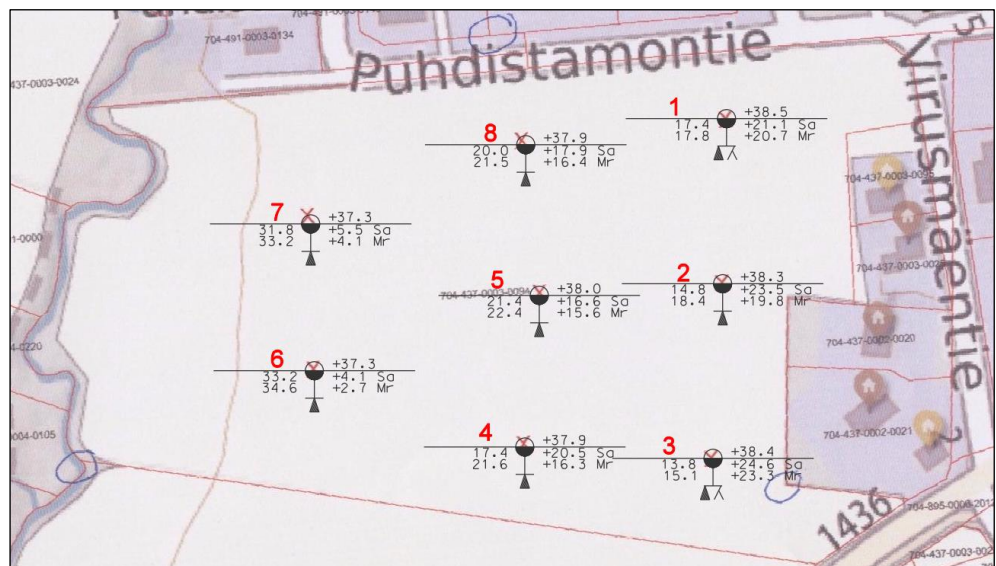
704-491-0003-0134
437-0003-0024
Puhdistamontie
Virusmäentie
1
+38.5
17.4 +21.1 Sa
17.8 +20.7 Mr
8
+37.9
20.0 +17.9 Sa
21.5 +16.4 Mr
704-437-0003-0095
7
+37.3
31.8 +5.5 Sa
33.2 +4.1 Mr
1-0000
704-437-0003-0094
5
+38.0
21.4 +16.6 Sa
22.4 +15.6 Mr
2
+38.3
14.8 +23.5 Sa
18.4 +19.8 Mr
704-437-0003-0020
704-437-0002-0020
4-0220
6
+37.3
33.2 +4.1 Sa
34.6 +2.7 Mr
704-437-0002-0021
0004-0105
4
+37.9
17.4 +20.5 Sa
21.6 +16.3 Mr
3
+38.4
13.8 +24.6 Sa
15.1 +23.3 Mr
1436
704-895-0008-2012
704-437-0003-002